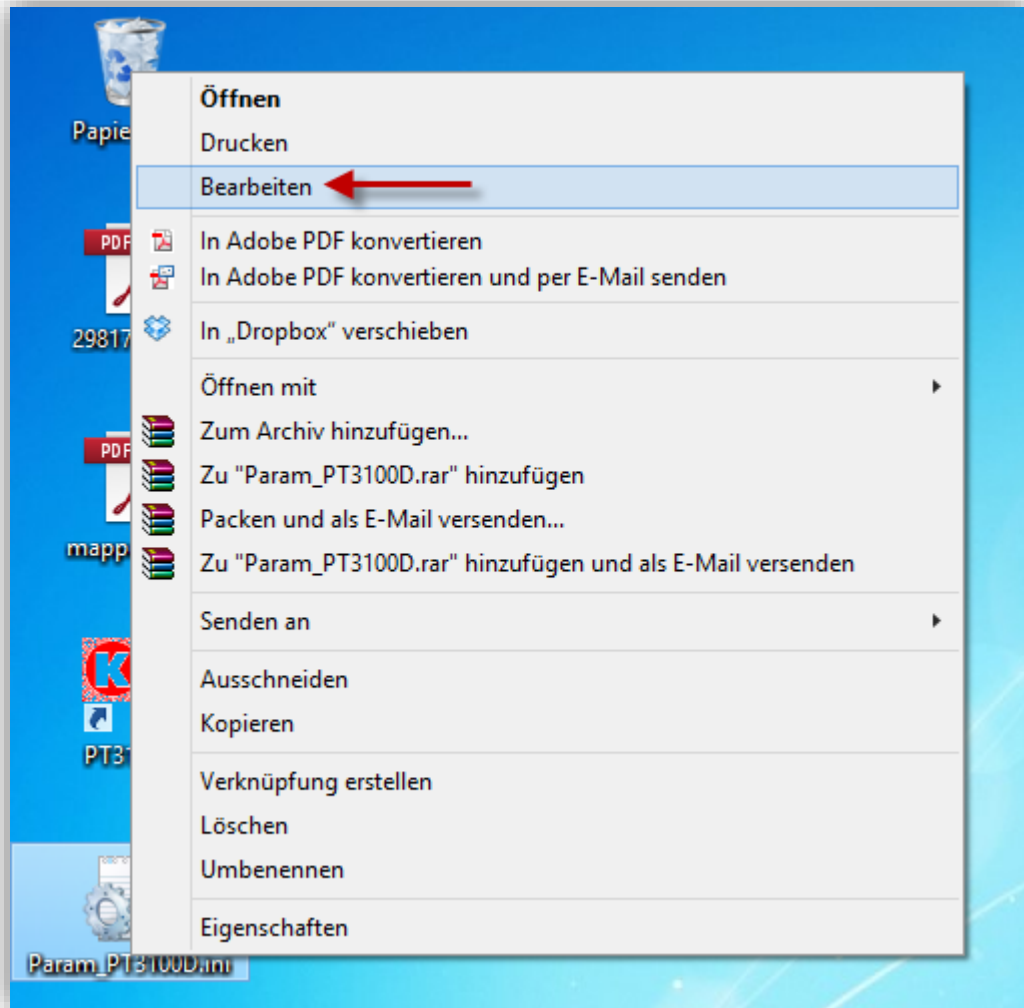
Papie

PDF

29817

PDF

mapp

PT31

Param_PT3100D.ini

Öffnen
Drucken
Bearbeiten

In Adobe PDF konvertieren
In Adobe PDF konvertieren und per E-Mail senden

In „Dropbox" verschieben

Öffnen mit
Zum Archiv hinzufügen...
Zu "Param_PT3100D.rar" hinzufügen
Packen und als E-Mail versenden...
Zu "Param_PT3100D.rar" hinzufügen und als E-Mail versenden

Senden an

Ausschneiden
Kopieren

Verknüpfung erstellen
Löschen
Umbenennen

Eigenschaften